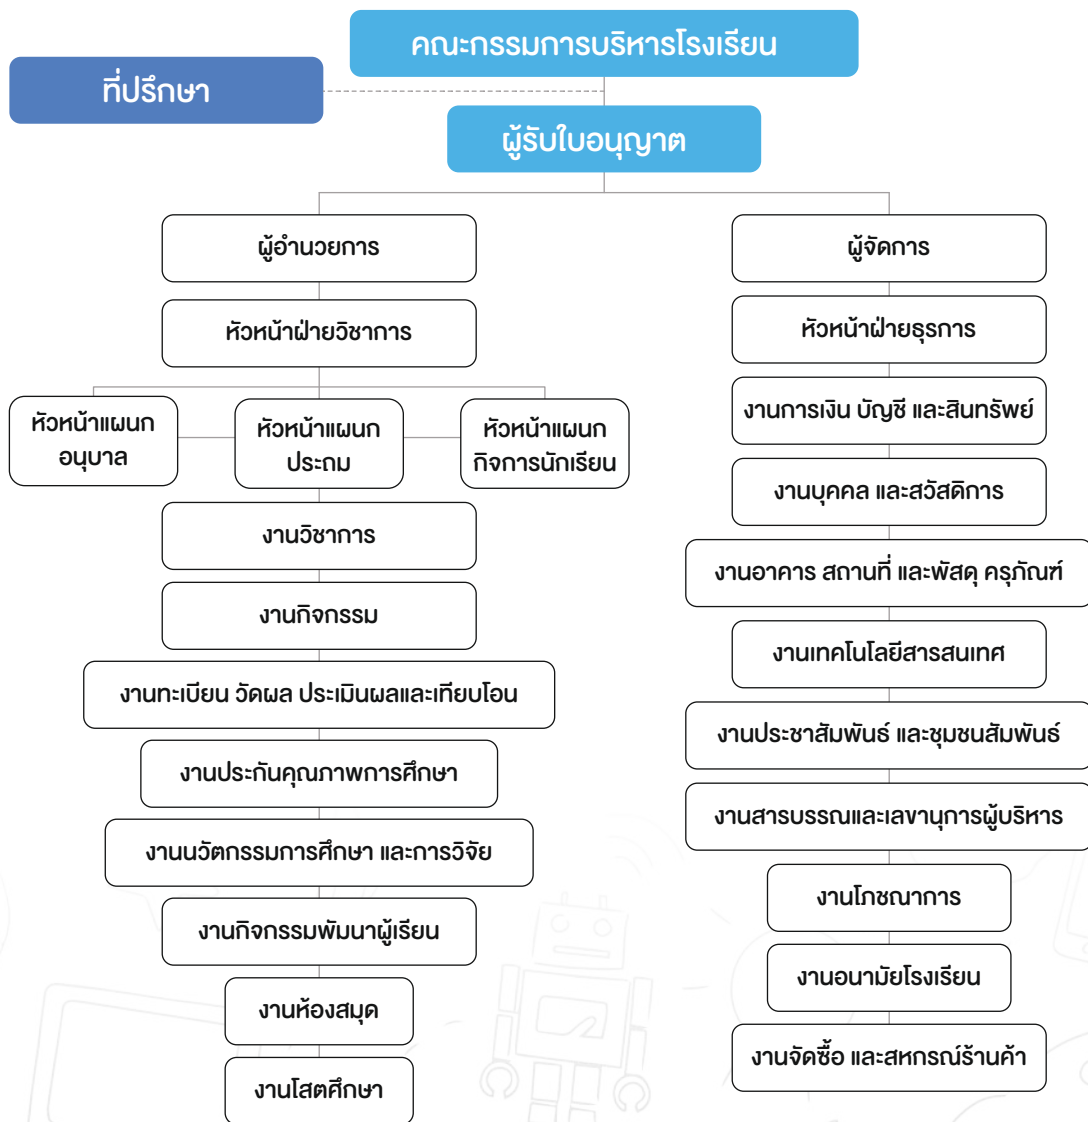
คณะกรรมการบริหารโรงเรียน

ที่ปรึกษา

ผู้รับใบอนุญาต

ผู้อำนวยการ

หัวหน้าฝ่ายวิชาการ

หัวหน้าแผนก อนุบาล

หัวหน้าแผนก ประถม

หัวหน้าแผนก กิจการนักเรียน

งานวิชาการ

งานกิจกรรม

งานทะเบียน วัดผล ประเมินผลและเทียบโอน

งานประกันคุณภาพการศึกษา

งานนวัตกรรมการศึกษา และการวิจัย

งานกิจกรรมพัฒนาผู้เรียน

งานห้องสมุด

งานโสตศึกษา

ผู้จัดการ

หัวหน้าฝ่ายธุรการ

งานการเงิน บัญชี และสินทรัพย์

งานบุคคล และสวัสดิการ

งานอาคาร สถานที่ และพัสดุ ครุภัณฑ์

งานเทคโนโลยีสารสนเทศ

งานประชาสัมพันธ์ และชุมชนสัมพันธ์

งานสารบรรณและเลขานุการผู้บริหาร

งานโภชนาการ

งานอนามัยโรงเรียน

งานจัดซื้อ และสหกรณ์ร้านค้า